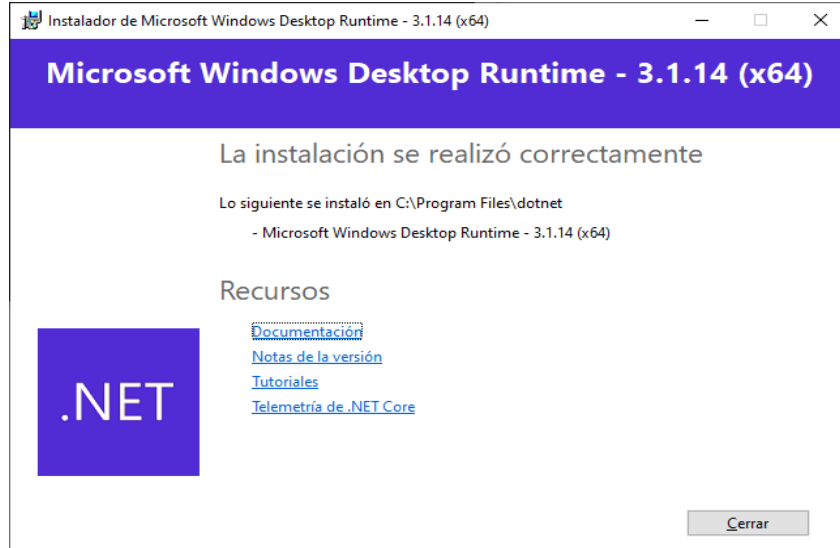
Instalador de Microsoft Windows Desktop Runtime - 3.1.14 (x64)

Microsoft Windows Desktop Runtime - 3.1.14 (x64)

La instalación se realizó correctamente

Lo siguiente se instaló en C:\Program Files\dotnet

- Microsoft Windows Desktop Runtime - 3.1.14 (x64)

Recursos

Documentación
Notas de la versión
Tutoriales
Telemetría de .NET Core

.NET

Cerrar